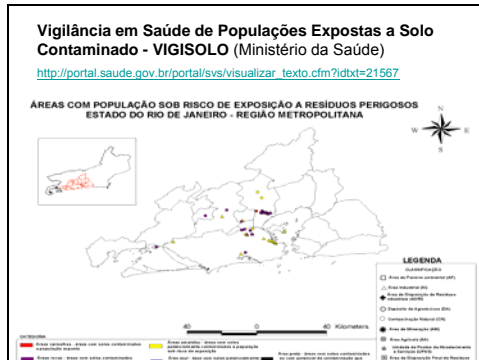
**Vigilância em Saúde de Populações Expostas a Solo Contaminado - VIGISOLO** (Ministério da Saúde)

http://portal.saude.gov.br/portal/svs/visualizar_texto.cfm?idtxt=21567

ÁREAS COM POPULAÇÃO SOB RISCO DE EXPOSIÇÃO A RESÍDUOS PERIGOSOS
ESTADO DO RIO DE JANEIRO - REGIÃO METROPOLITANA

N

40 0 40 Kilometers

LEGENDA

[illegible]